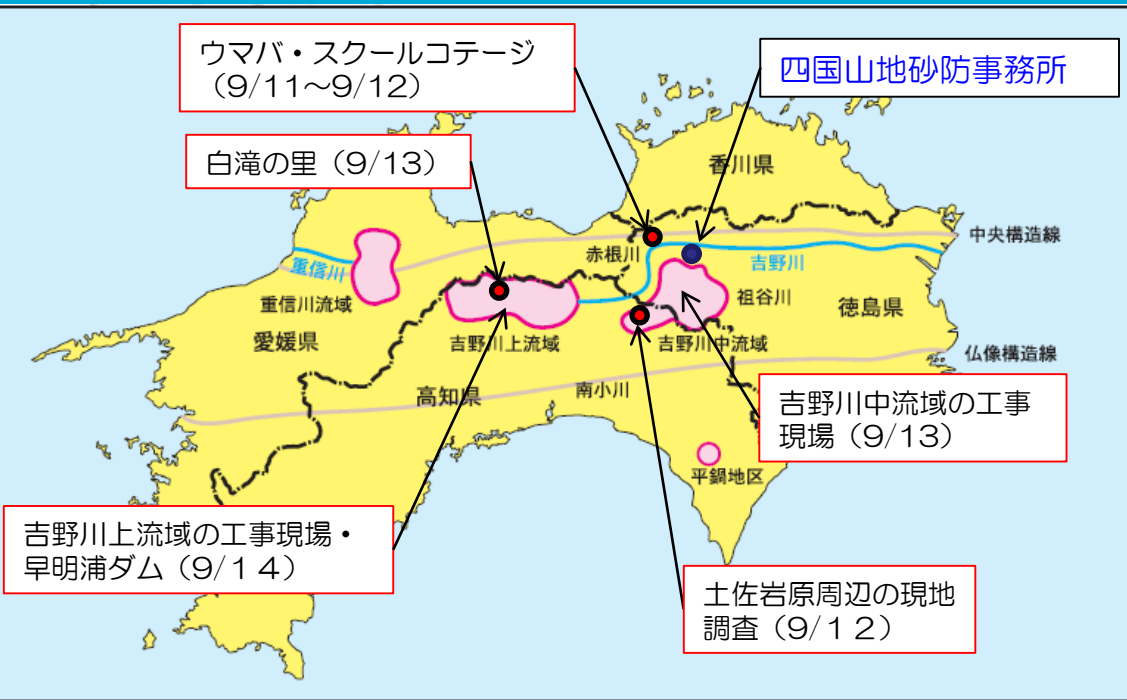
ウマバ・スクールコテージ（9/11～9/12）

四国山地砂防事務所

白滝の里（9/13）

香川県

中央構造線

赤根川

重信川

吉野川

重信川流域

祖谷川

徳島県

愛媛県

吉野川上流域

吉野川中流域

仏像構造線

高知県

南小川

吉野川中流域の工事現場（9/13）

平鍋地区

吉野川上流域の工事現場・早明浦ダム（9/１４）

土佐岩原周辺の現地調査（9/１２）